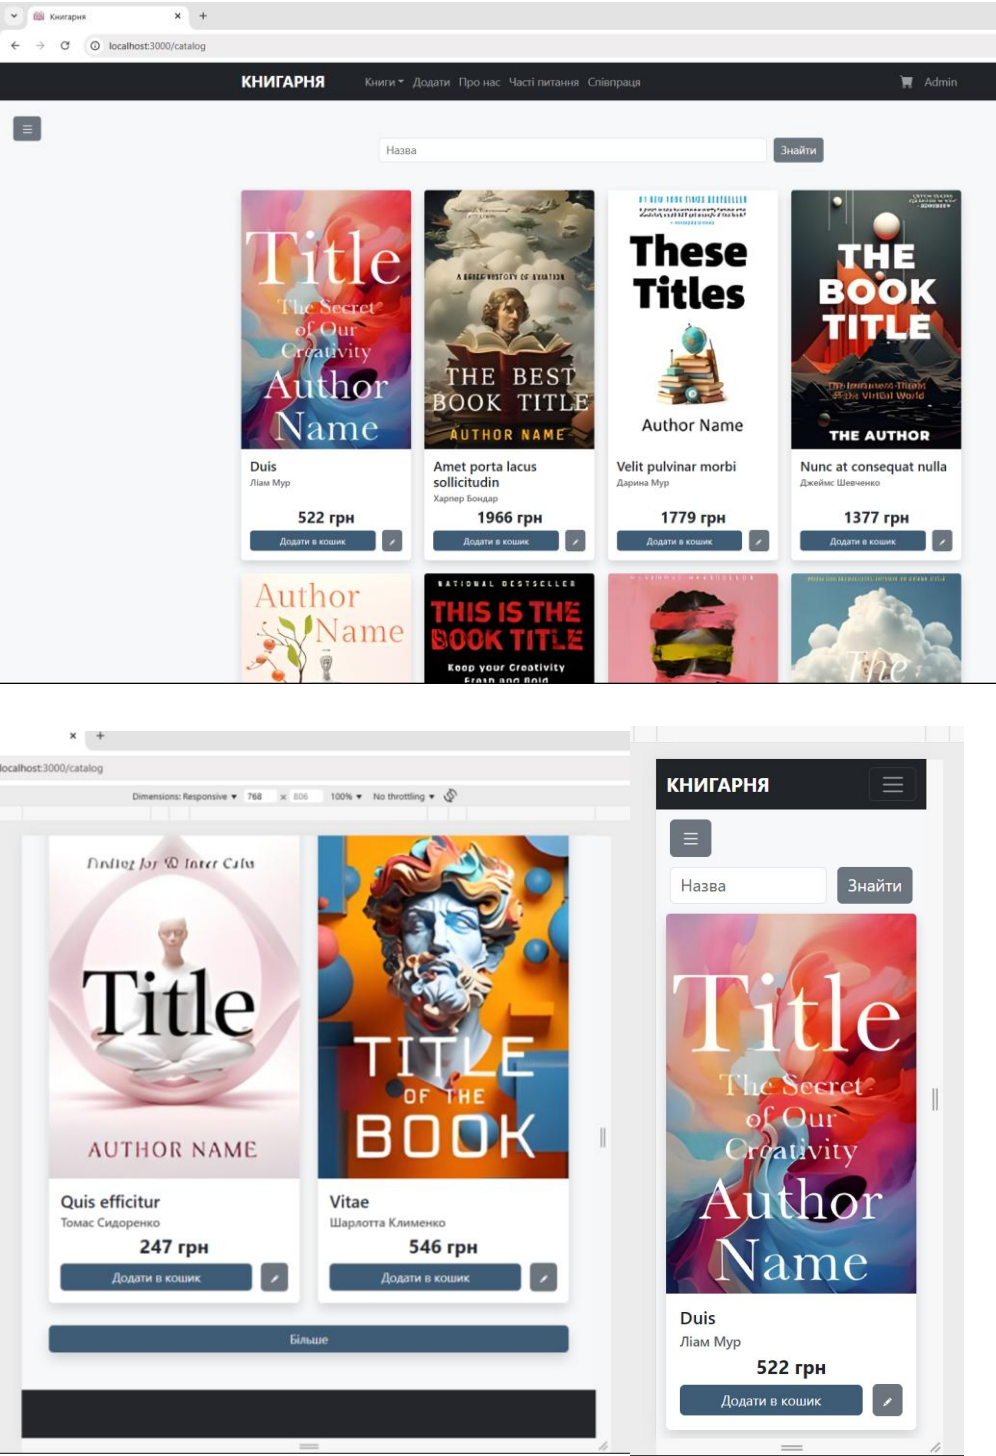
Книгарня
localhost:3000/catalog

КНИГАРНЯ Книги Додати Про нас Часті питання Співпраця Admin

Назва Знайти

Title The Secret of Our Creativity Author Name
Duis
Ліам Мур
522 грн
Додати в кошик

A BRIEF HISTORY OF AVIATION THE BEST BOOK TITLE AUTHOR NAME
Amet porta lacus sollicitudin
Харпер Бондар
1966 грн
Додати в кошик

These Titles Author Name
Velit pulvinar morbi
Дарина Мур
1779 грн
Додати в кошик

THE BOOK TITLE THE AUTHOR
Nunc at consequat nulla
Джеймс Шевченко
1377 грн
Додати в кошик

Author Name
NATIONAL BESTSELLER THIS IS THE BOOK TITLE Keep your Creativity Fresh and Bold
The

localhost:3000/catalog
Dimensions: Responsive 768 x 806 100% No throttling

Finding for Inner Calm Title AUTHOR NAME
Quis efficitur
Томас Сидоренко
247 грн
Додати в кошик

TITLE OF THE BOOK
Vitae
Шарлотта Клименко
546 грн
Додати в кошик

Більше

КНИГАРНЯ
Назва Знайти
Title The Secret of Our Creativity Author Name
Duis
Ліам Мур
522 грн
Додати в кошик